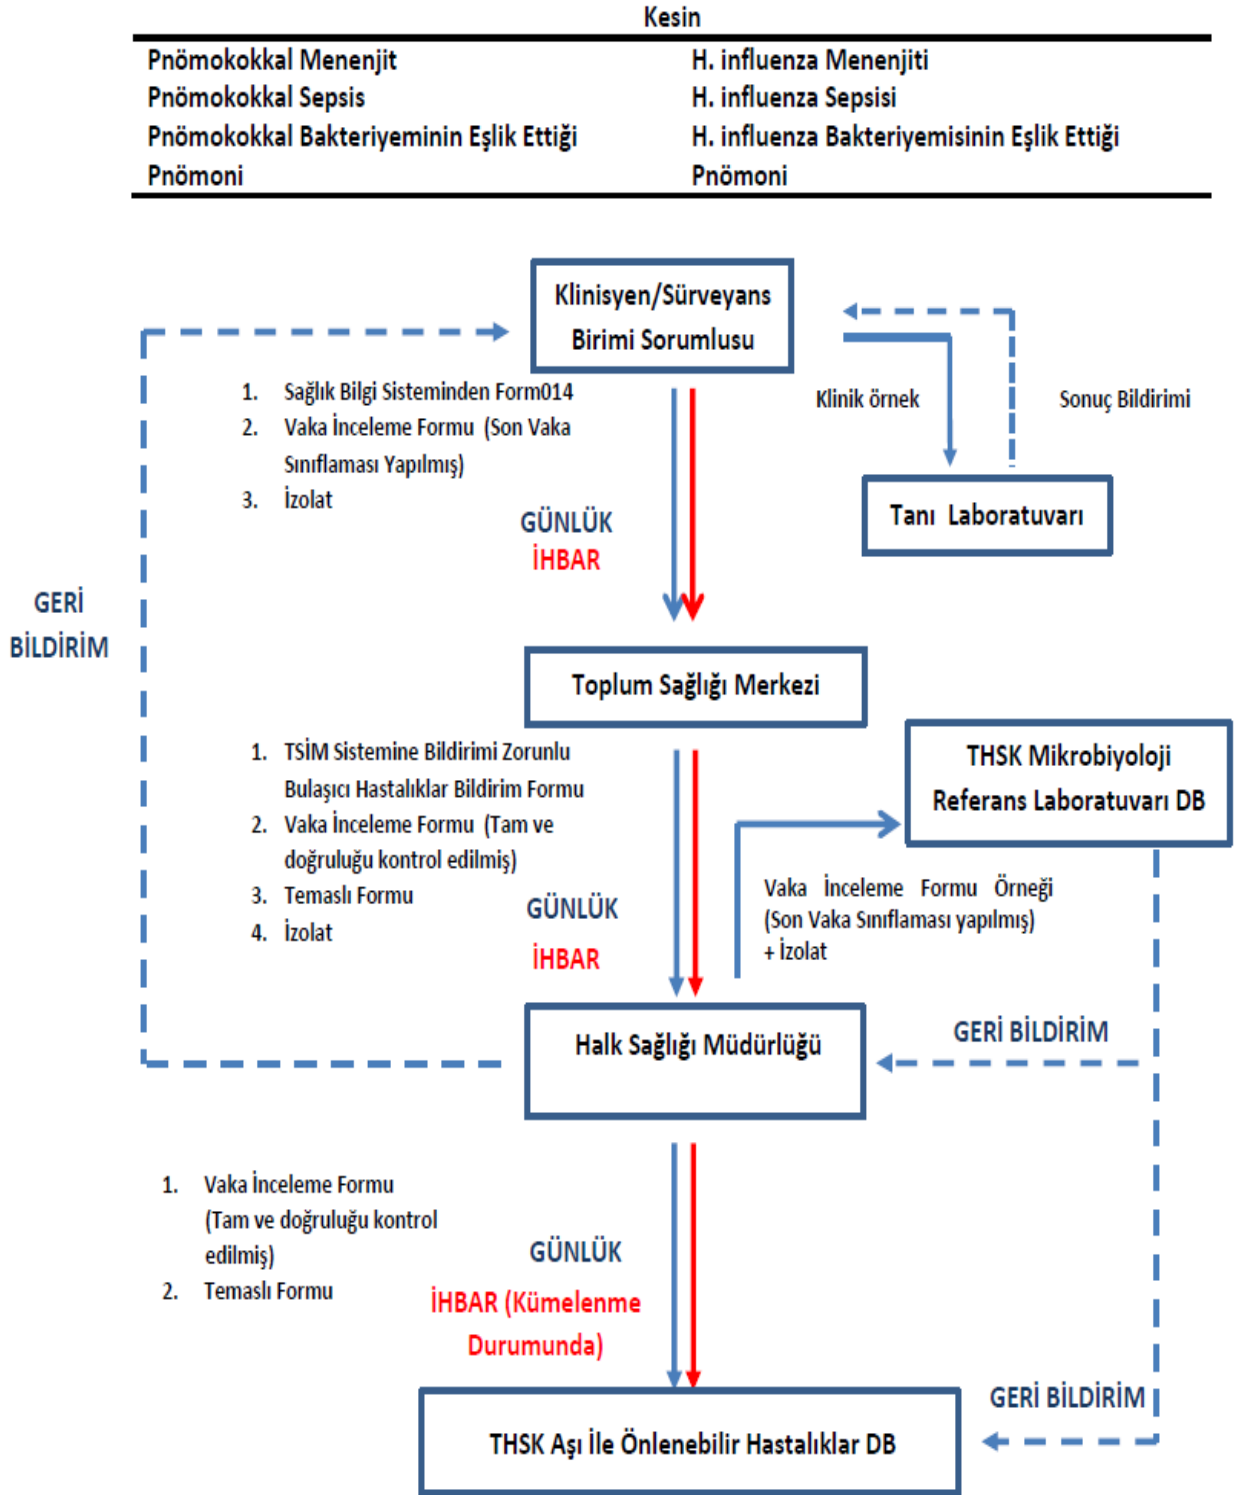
Kesin

| Pnömokokkal Menenjit | H. influenza Menenjiti |
|---|---|
| Pnömokokkal Sepsis | H. influenza Sepsisi |
| Pnömokokkal Bakteriyeminin Eşlik Ettiği Pnömoni | H. influenza Bakteriyemisinin Eşlik Ettiği Pnömoni |

Klinisyen/Sürveyans Birimi Sorumlusu

Klinik örnek

Sonuç Bildirimi

Tanı Laboratuvarı

1. Sağlık Bilgi Sisteminden Form014
2. Vaka İnceleme Formu (Son Vaka Sınıflaması Yapılmış)
3. İzolat

GÜNLÜK
İHBAR

GERİ BİLDİRİM

Toplum Sağlığı Merkezi

THSK Mikrobiyoloji Referans Laboratuvarı DB

1. TSİM Sistemine Bildirimi Zorunlu Bulaşıcı Hastalıklar Bildirim Formu
2. Vaka İnceleme Formu (Tam ve doğruluğu kontrol edilmiş)
3. Temaslı Formu
4. İzolat

GÜNLÜK
İHBAR

Vaka İnceleme Formu Örneği (Son Vaka Sınıflaması yapılmış) + İzolat

Halk Sağlığı Müdürlüğü

GERİ BİLDİRİM

1. Vaka İnceleme Formu (Tam ve doğruluğu kontrol edilmiş)
2. Temaslı Formu

GÜNLÜK
İHBAR (Kümelenme Durumunda)

GERİ BİLDİRİM

THSK Aşı İle Önlenebilir Hastalıklar DB